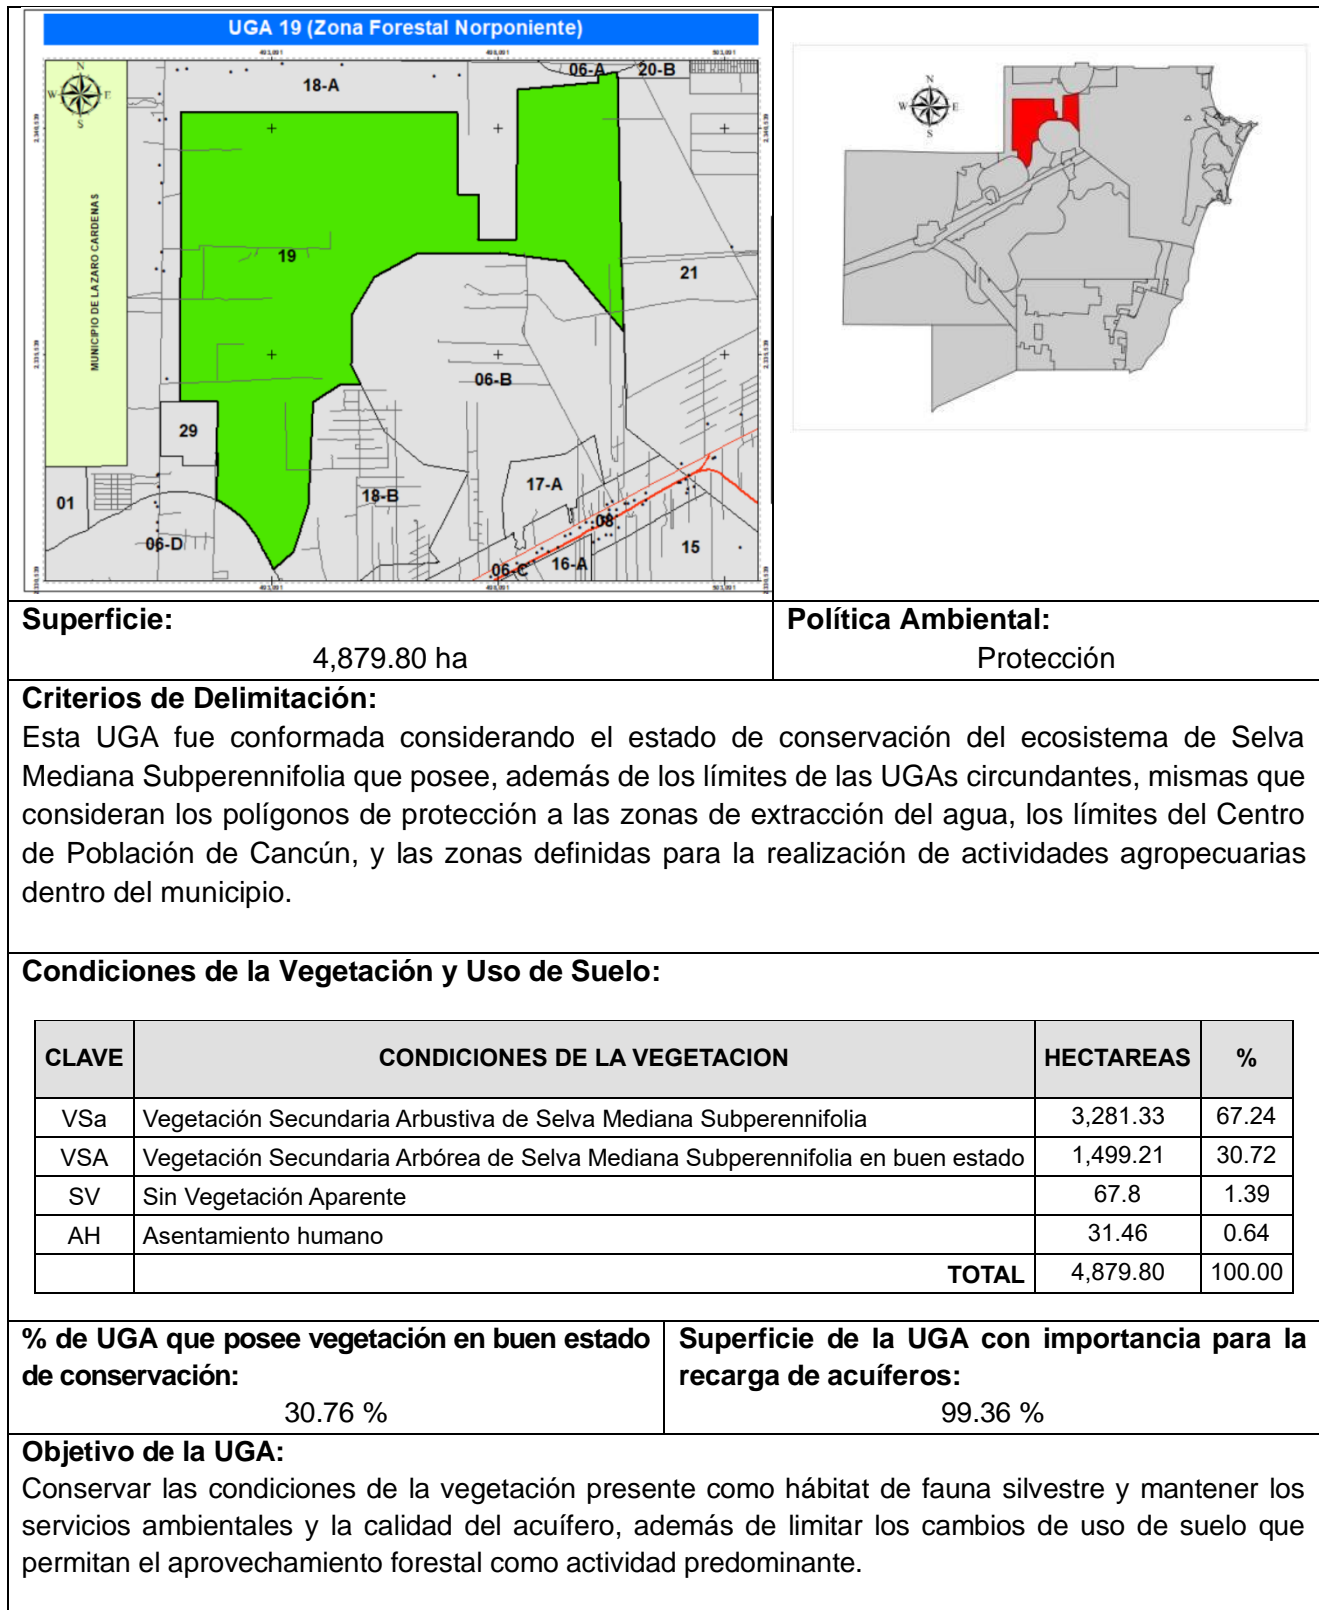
UGA 19 (Zona Forestal Norponiente)

18-A
06-A
20-B
19
21
06-B
29
01
18-B
17-A
08
06-D
06-C
16-A
15
MUNICIPIO DE LAZARO CARDENAS
N
S
W
E

N
S
W
E

Superficie:
4,879.80 ha

Política Ambiental:
Protección

Criterios de Delimitación:
Esta UGA fue conformada considerando el estado de conservación del ecosistema de Selva Mediana Subperennifolia que posee, además de los límites de las UGAs circundantes, mismas que consideran los polígonos de protección a las zonas de extracción del agua, los límites del Centro de Población de Cancún, y las zonas definidas para la realización de actividades agropecuarias dentro del municipio.

Condiciones de la Vegetación y Uso de Suelo:

| CLAVE | CONDICIONES DE LA VEGETACION | HECTAREAS | % |
|---|---|---|---|
| VSa | Vegetación Secundaria Arbustiva de Selva Mediana Subperennifolia | 3,281.33 | 67.24 |
| VSA | Vegetación Secundaria Arbórea de Selva Mediana Subperennifolia en buen estado | 1,499.21 | 30.72 |
| SV | Sin Vegetación Aparente | 67.8 | 1.39 |
| AH | Asentamiento humano | 31.46 | 0.64 |
| | TOTAL | 4,879.80 | 100.00 |

% de UGA que posee vegetación en buen estado de conservación:
30.76 %

Superficie de la UGA con importancia para la recarga de acuíferos:
99.36 %

Objetivo de la UGA:
Conservar las condiciones de la vegetación presente como hábitat de fauna silvestre y mantener los servicios ambientales y la calidad del acuífero, además de limitar los cambios de uso de suelo que permitan el aprovechamiento forestal como actividad predominante.